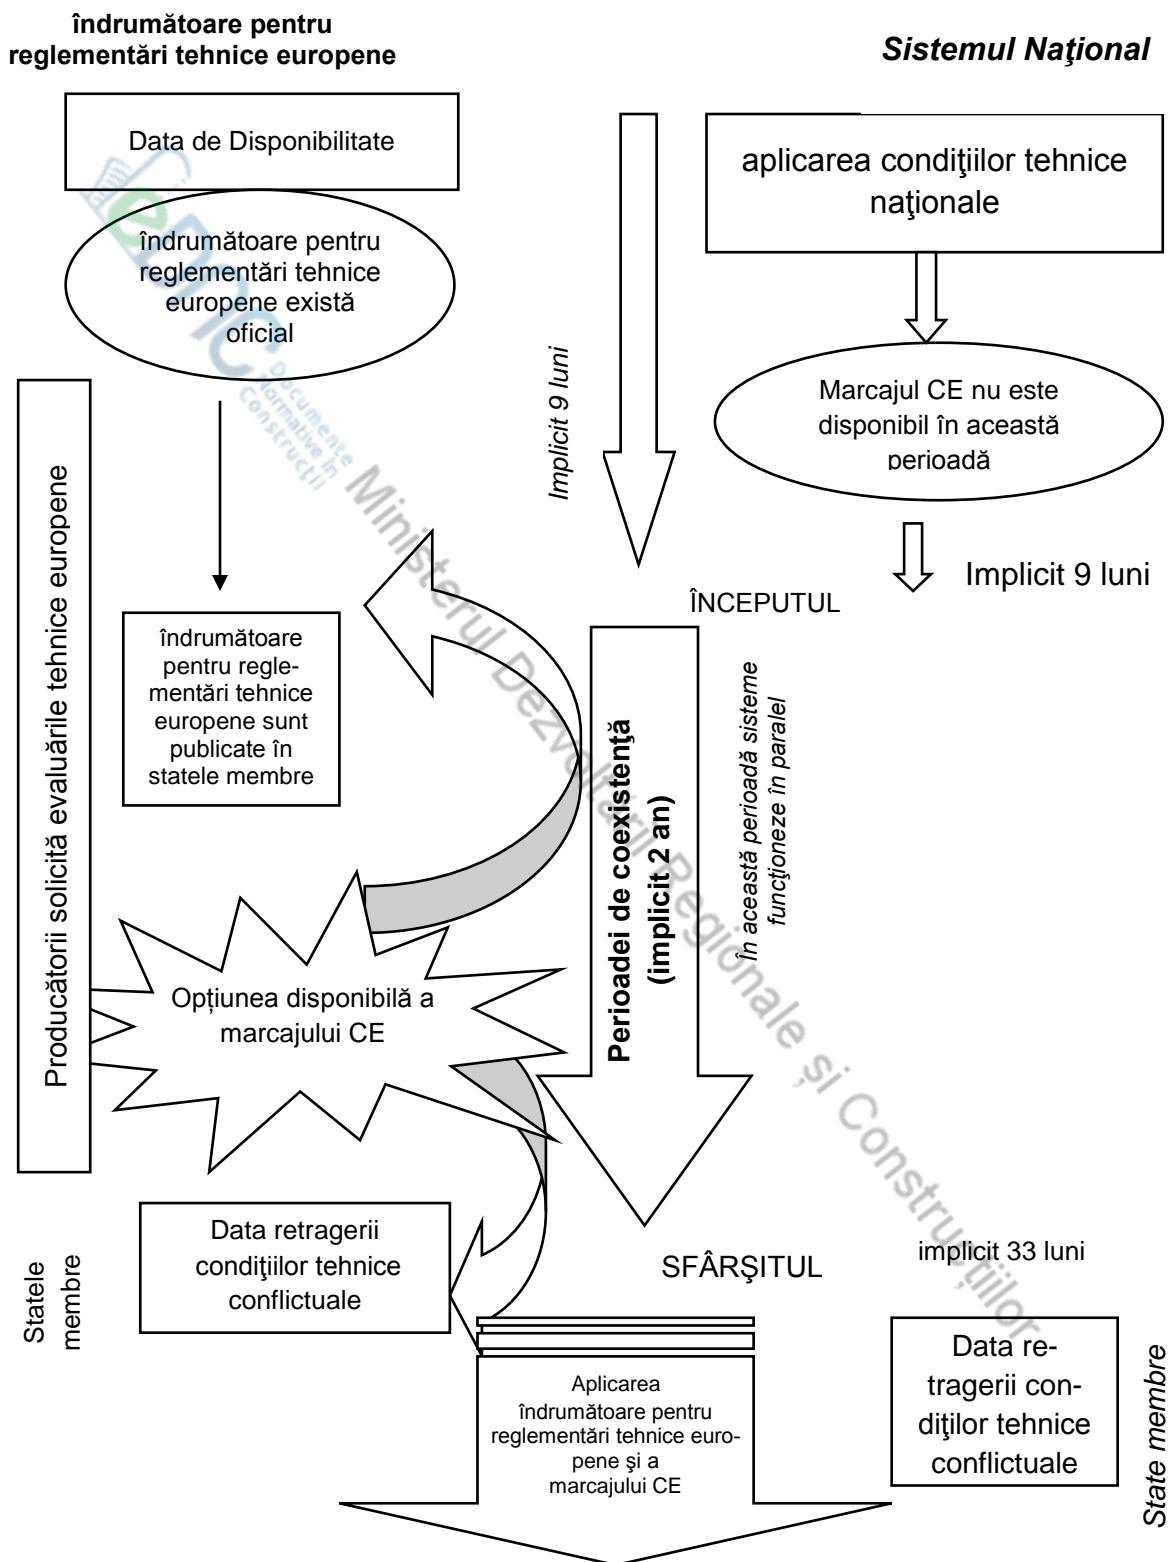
îndrumătoare pentru reglementări tehnice europene

Sistemul Naţional

Data de Disponibilitate

îndrumătoare pentru reglementări tehnice europene există oficial

aplicarea condiţiilor tehnice naţionale

Implicit 9 luni

Marcajul CE nu este disponibil în această perioadă

Implicit 9 luni

Producătorii solicită evaluările tehnice europene

îndrumătoare pentru reglementări tehnice europene sunt publicate în statele membre

ÎNCEPUTUL

Perioadei de coexistenţă (implicit 2 an)

În această perioadă sisteme funcţioneze în paralel

Opțiunea disponibilă a marcajului CE

Data retragerii condiţiilor tehnice conflictuale

Statele membre

SFÂRŞITUL

implicit 33 luni

Aplicarea îndrumătoare pentru reglementări tehnice europene şi a marcajului CE

Data retragerii condiţilor tehnice conflictuale

State membre

Ministerul Dezvoltării Regionale şi Construcţiilor

Documente Normative în Construcţii